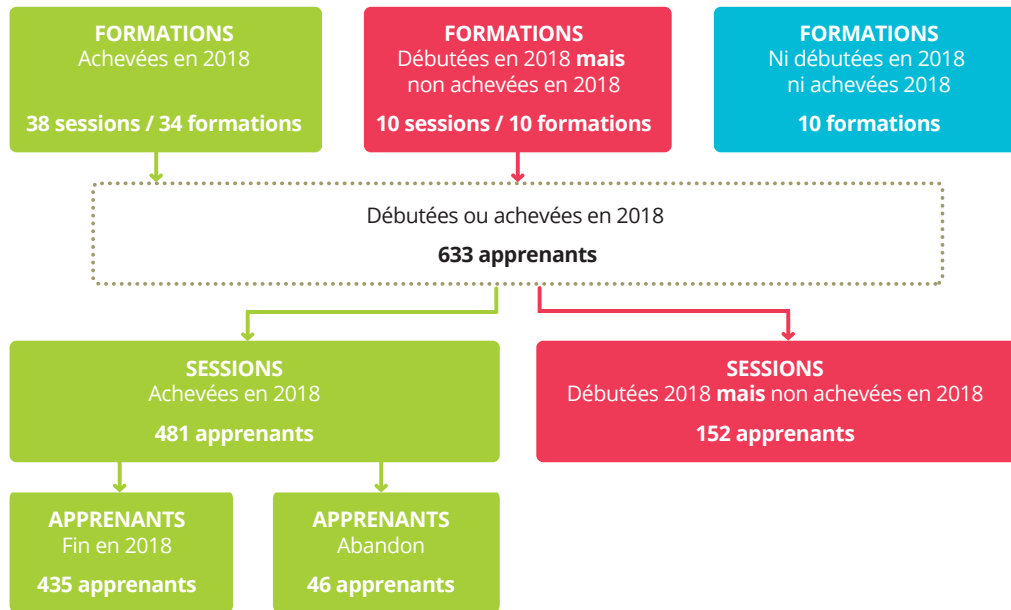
FORMATIONS
Achevées en 2018

38 sessions / 34 formations

FORMATIONS
Débutées en 2018 mais non achevées en 2018

10 sessions / 10 formations

FORMATIONS
Ni débutées en 2018 ni achevées 2018

10 formations

Débutées ou achevées en 2018

633 apprenants

SESSIONS
Achevées en 2018

481 apprenants

SESSIONS
Débutées 2018 mais non achevées en 2018

152 apprenants

APPRENANTS
Fin en 2018

435 apprenants

APPRENANTS
Abandon

46 apprenants